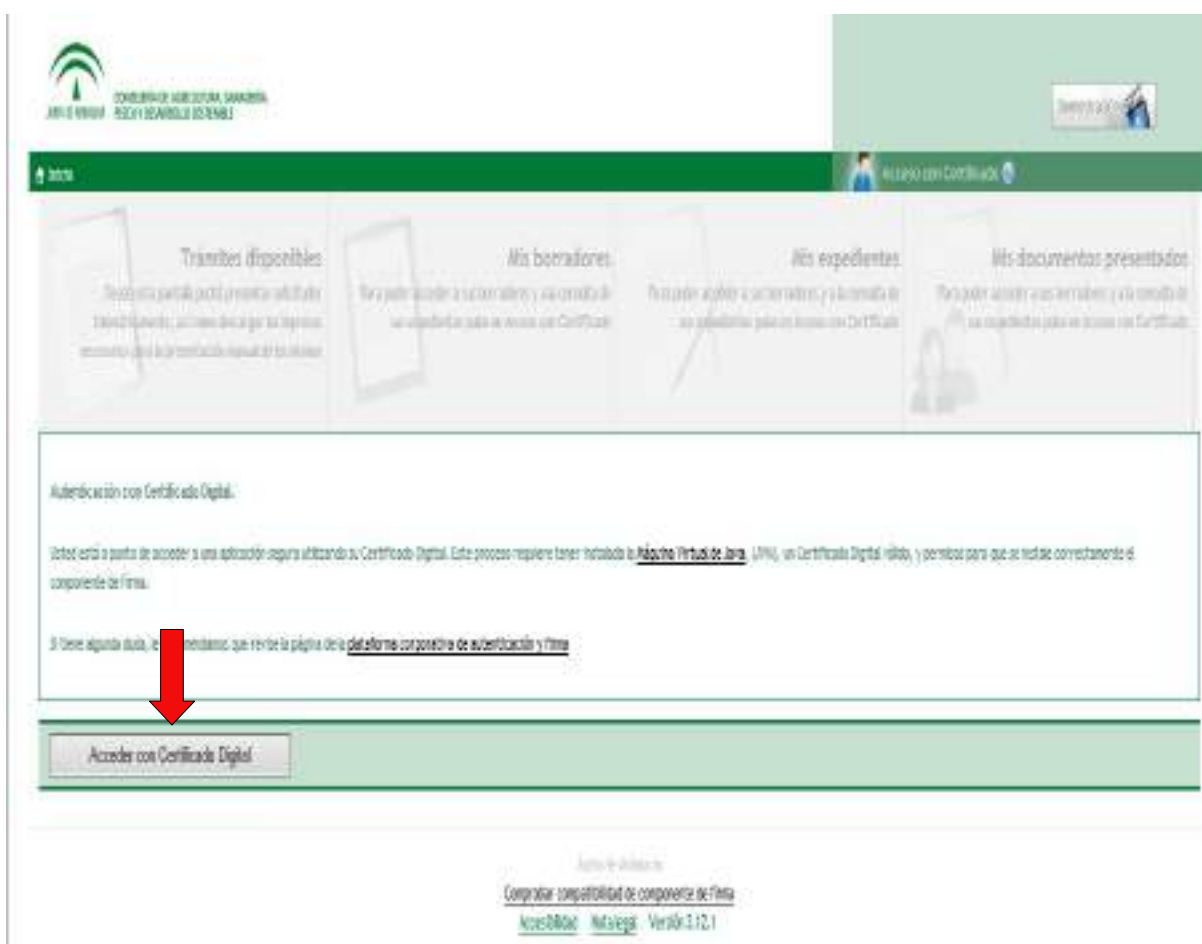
JUNTA DE ANDALUCIA CONSEJERÍA DE AGRICULTURA, GANADERÍA, PESCA Y DESARROLLO SOSTENIBLE

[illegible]

Inicio

Acceso con Certificado

Trámites disponibles
Desde esta pantalla podrá presentar solicitudes telemáticamente, así como descargar los impresos necesarios para la presentación manual de las mismas

Mis borradores
Para poder acceder a sus borradores y a la consulta de sus expedientes pulse en Acceso con Certificado

Mis expedientes
Para poder acceder a sus borradores y a la consulta de sus expedientes pulse en Acceso con Certificado

Mis documentos presentados
Para poder acceder a sus borradores y a la consulta de sus expedientes pulse en Acceso con Certificado

Autenticación con Certificado Digital.

Usted está a punto de acceder a una aplicación segura utilizando su Certificado Digital. Este proceso requiere tener instalada la Máquina Virtual de Java (JVM), un Certificado Digital válido, y permisos para que se instale correctamente el componente de Firma.

Si tiene alguna duda, le recomendamos que revise la página de la plataforma corporativa de autenticación y firma

Acceder con Certificado Digital

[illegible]
Comprobar compatibilidad de componente de Firma
Accesibilidad Nota legal Versión 3.12.1